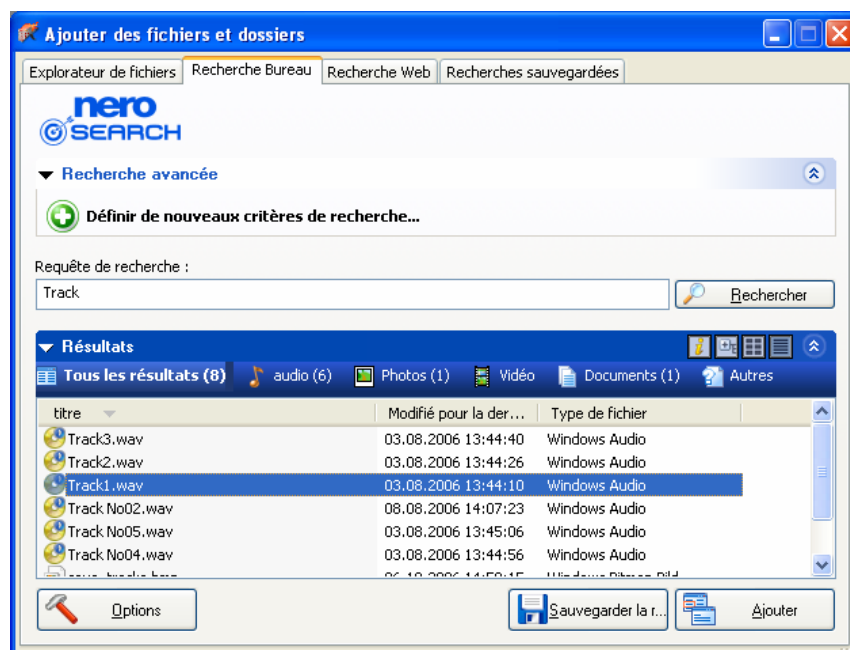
Ajouter des fichiers et dossiers

Explorateur de fichiers | Recherche Bureau | Recherche Web | Recherches sauvegardées

nero SEARCH

Recherche avancée

Définir de nouveaux critères de recherche...

Requête de recherche :

Track

Rechercher

Résultats

Tous les résultats (8) | audio (6) | Photos (1) | Vidéo | Documents (1) | Autres

| titre | Modifié pour la der... | Type de fichier |
|---|---|---|
| Track3.wav | 03.08.2006 13:44:40 | Windows Audio |
| Track2.wav | 03.08.2006 13:44:26 | Windows Audio |
| Track1.wav | 03.08.2006 13:44:10 | Windows Audio |
| Track No02.wav | 08.08.2006 14:07:23 | Windows Audio |
| Track No05.wav | 03.08.2006 13:45:06 | Windows Audio |
| Track No04.wav | 03.08.2006 13:44:56 | Windows Audio |
| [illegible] | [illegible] | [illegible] |

Options

Sauvegarder la r...

Ajouter